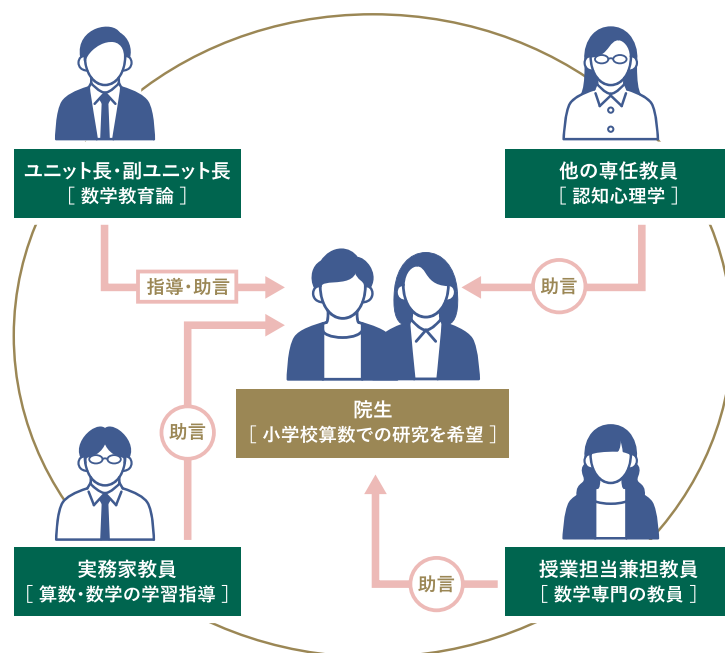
ユニット長・副ユニット長
［ 数学教育論 ］

他の専任教員
［ 認知心理学 ］

指導・助言

助言

助言

院生
［ 小学校算数での研究を希望 ］

実務家教員
［ 算数・数学の学習指導 ］

助言

授業担当兼担教員
［ 数学専門の教員 ］